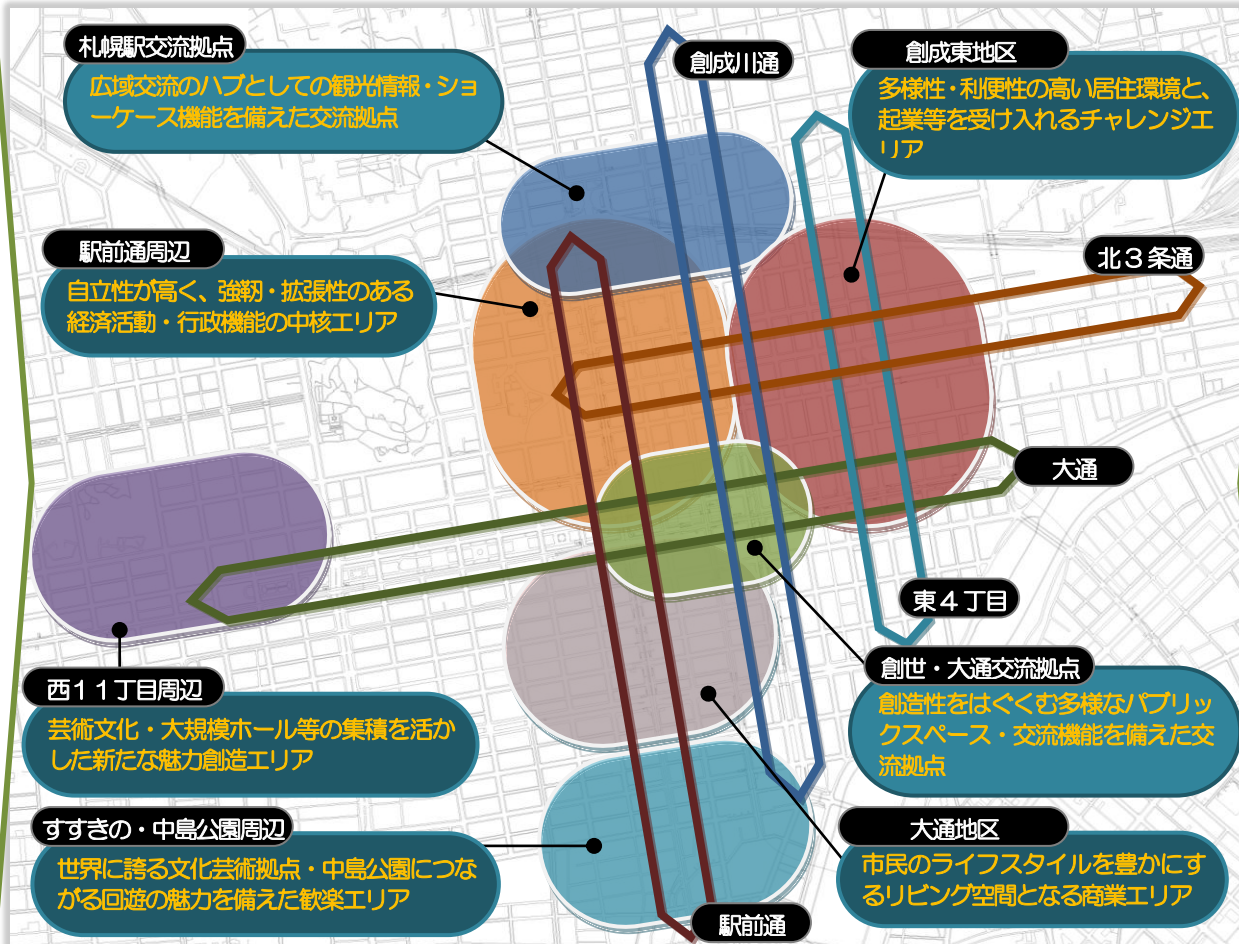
札幌駅交流拠点
広域交流のハブとしての観光情報・ショーケース機能を備えた交流拠点

創成川通

創成東地区
多様性・利便性の高い居住環境と、起業等を受け入れるチャレンジエリア

駅前通周辺
自立性が高く、強靭・拡張性のある経済活動・行政機能の中核エリア

北３条通

大通

東４丁目

西１１丁目周辺
芸術文化・大規模ホール等の集積を活かした新たな魅力創造エリア

創世・大通交流拠点
創造性をはぐくむ多様なパブリックスペース・交流機能を備えた交流拠点

すすきの・中島公園周辺
世界に誇る文化芸術拠点・中島公園につながる回遊の魅力を備えた歓楽エリア

大通地区
市民のライフスタイルを豊かにするリビング空間となる商業エリア

駅前通